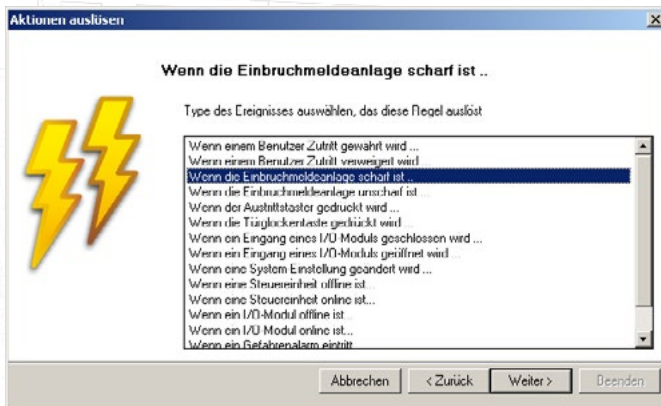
Aktionen auslösen

Wenn die Einbruchmeldeanlage scharf ist ..

Type des Ereignisses auswählen, das diese Regel auslöst

Wenn einem Benutzer Zutritt gewährt wird ...
Wenn einem Benutzer Zutritt verweigert wird ...
Wenn die Einbruchmeldeanlage scharf ist ..
Wenn die Einbruchmeldeanlage unscharf ist ...
Wenn der Austrittstaster gedrückt wird ...
Wenn die Türglockentaste gedrückt wird
Wenn ein Eingang eines I/O Moduls geschlossen wird ...
Wenn ein Eingang eines I/O-Moduls geöffnet wird ...
Wenn eine System Einstellung geändert wird ...
Wenn eine Steuereinheit offline ist...
Wenn eine Steuereinheit online ist...
Wenn ein I/O-Modul offline ist...
Wenn ein I/O Modul online ist...
Wenn ein Gefahrenalarm eintritt

Abbrechen
< Zurück
Weiter >
Beenden